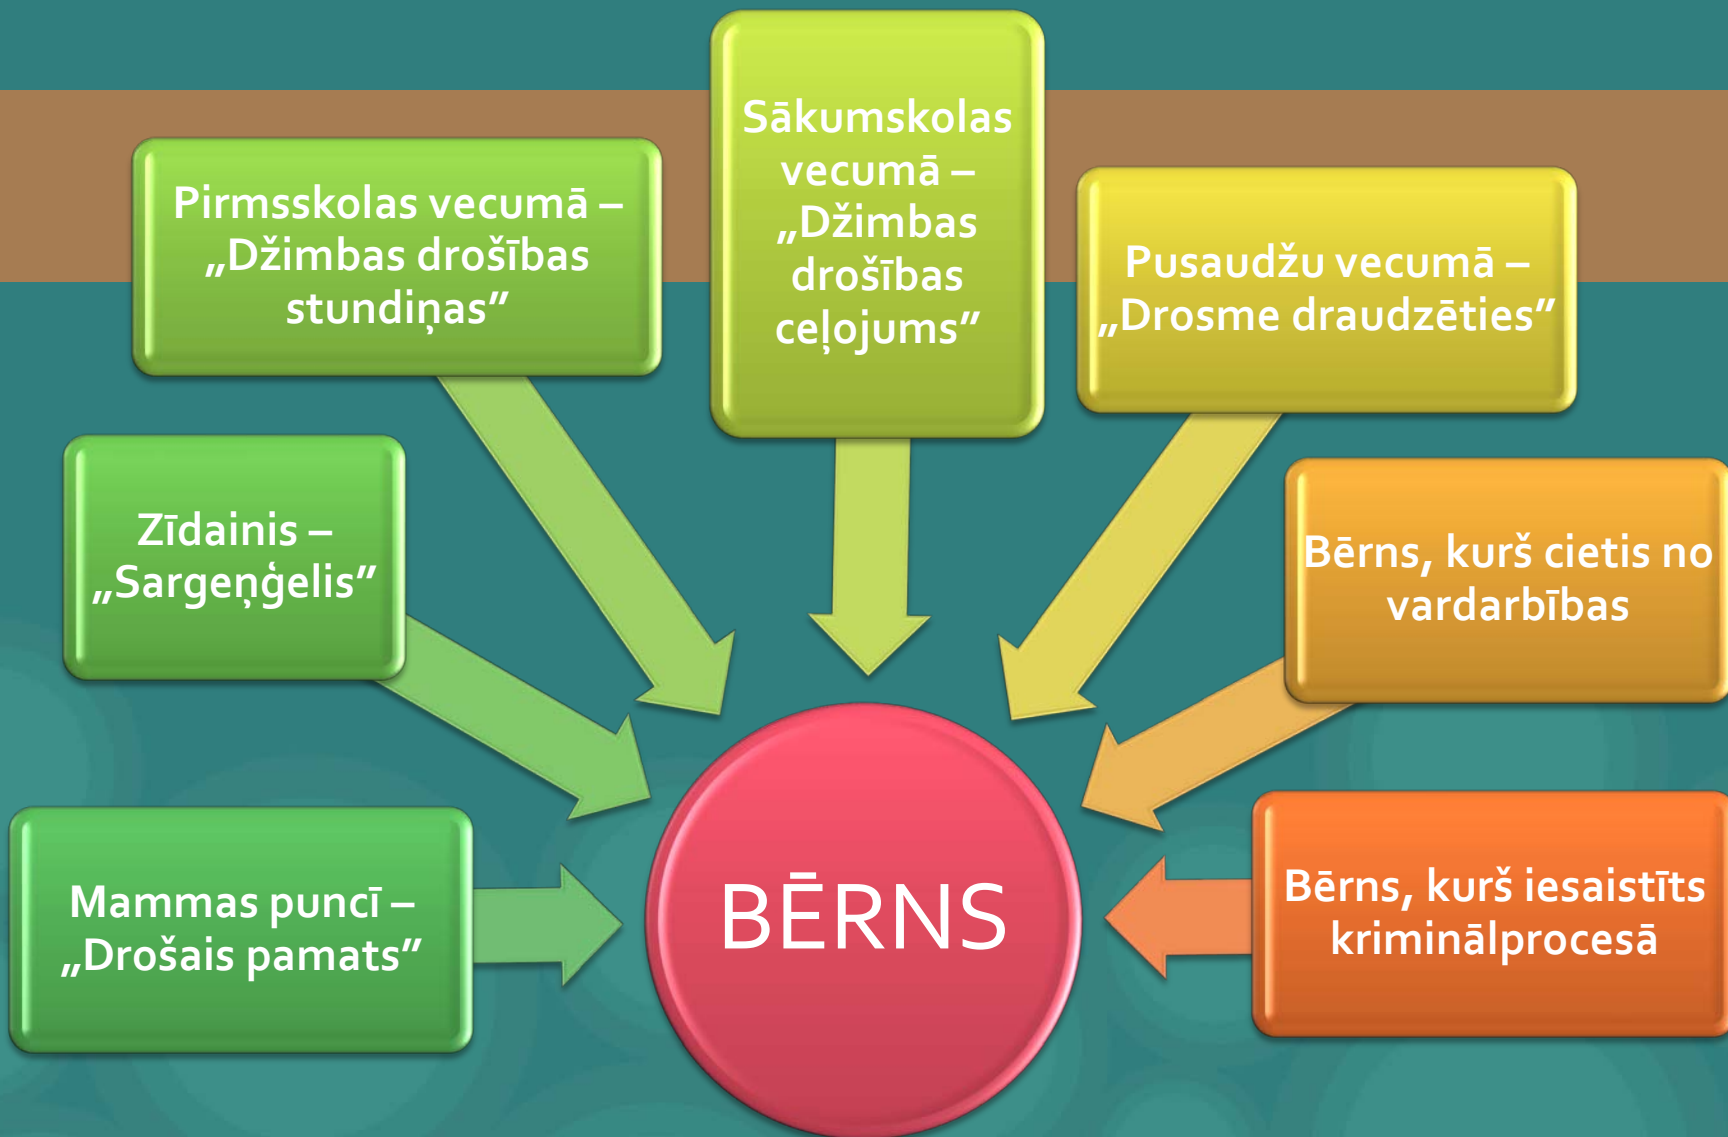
Mammas puncī – „Drošais pamats”

Zīdainis – „Sargeņģelis”

Pirmsskolas vecumā – „Džimbas drošības stundiņas”

Sākumskolas vecumā – „Džimbas drošības ceļojums”

Pusaudžu vecumā – „Drosme draudzēties”

Bērns, kurš cietis no vardarbības

Bērns, kurš iesaistīts kriminālprocesā

BĒRNS